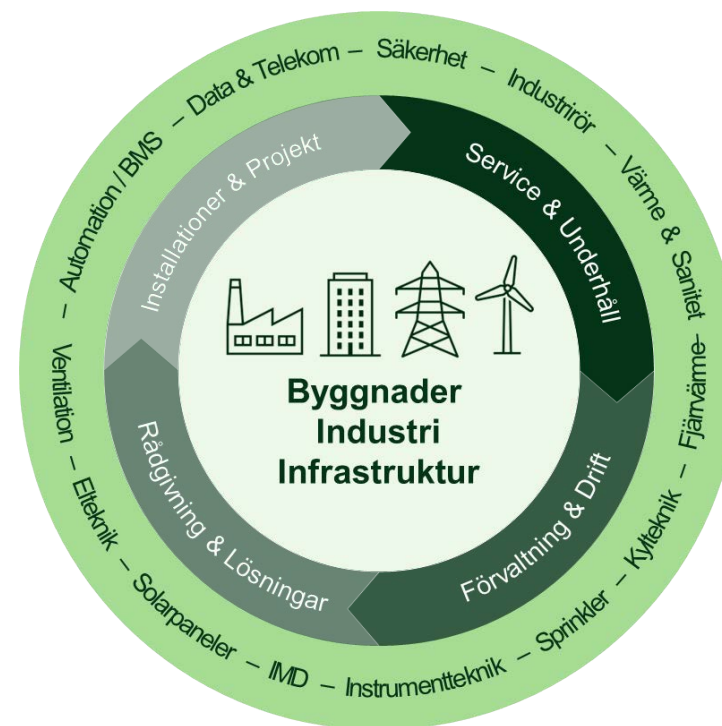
– Automation / BMS – Data & Telekom – Säkerhet – Industrirör – Värme & Sanitet – Fjärrvärme – Kylteknik – Sprinkler – Instrumentteknik – IMD – Solarpaneler – Elteknik – Ventilation

Installationer & Projekt

Service & Underhåll

Förvaltning & Drift

Rådgivning & Lösningar

Byggnader
Industri
Infrastruktur